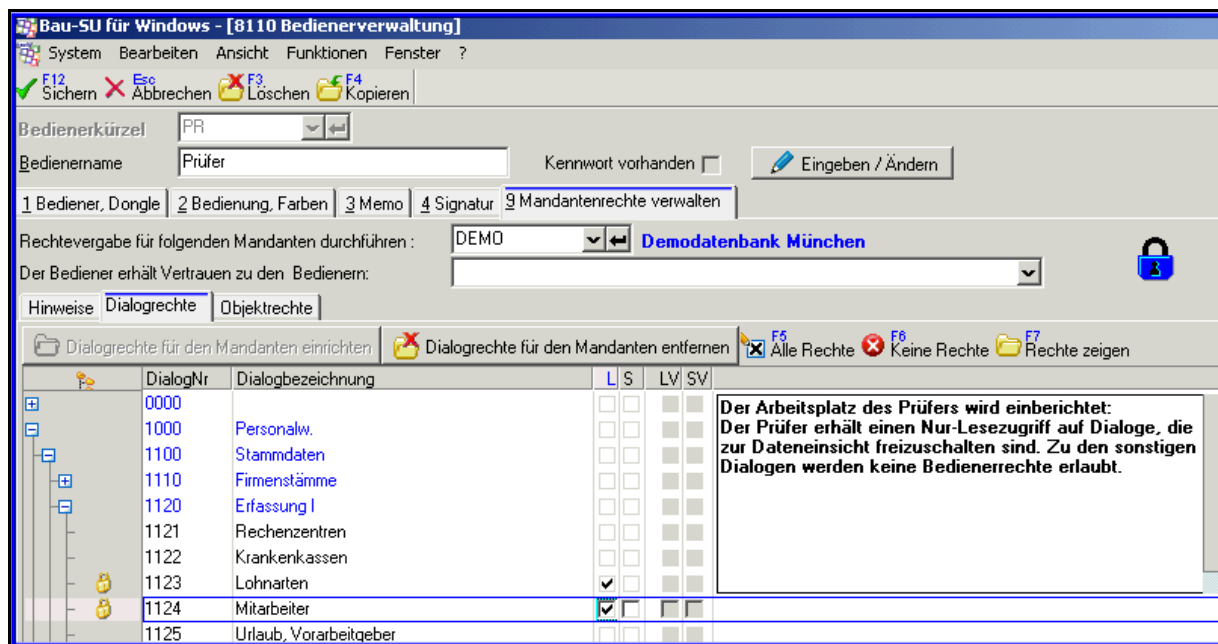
Bau-SU für Windows - [8110 Bedienerverwaltung]

System Bearbeiten Ansicht Funktionen Fenster ?

F12 Sichern Esc Abbrechen F3 Löschen F4 Kopieren

Bedienerkürzel PR

Bedienername Prüfer

Kennwort vorhanden

Eingeben / Ändern

1 Bediener, Dongle | 2 Bedienung, Farben | 3 Memo | 4 Signatur | 9 Mandantenrechte verwalten

Rechtevergabe für folgenden Mandanten durchführen : DEMO Demodatenbank München

Der Bediener erhält Vertrauen zu den Bedienern:

Hinweise | Dialogrechte | Objektrechte

Dialogrechte für den Mandanten einrichten | Dialogrechte für den Mandanten entfernen | F5 Alle Rechte | F6 Keine Rechte | F7 Rechte zeigen

| | DialogNr | Dialogbezeichnung | L | S | LV | SV |
|---|---|---|---|---|---|---|
| | 0000 | | | | | |
| | 1000 | Personalw. | | | | |
| | 1100 | Stammdaten | | | | |
| | 1110 | Firmenstämme | | | | |
| | 1120 | Erfassung I | | | | |
| | 1121 | Rechenzentren | | | | |
| | 1122 | Krankenkassen | | | | |
| | 1123 | Lohnarten | ✔ | | | |
| | 1124 | Mitarbeiter | ✔ | | | |
| | 1125 | Urlaub, Vorarbeitgeber | | | | |

Der Arbeitsplatz des Prüfers wird einberichtet:
Der Prüfer erhält einen Nur-Lesezugriff auf Dialoge, die zur Dateneinsicht freizuschalten sind. Zu den sonstigen Dialogen werden keine Bedienerrechte erlaubt.